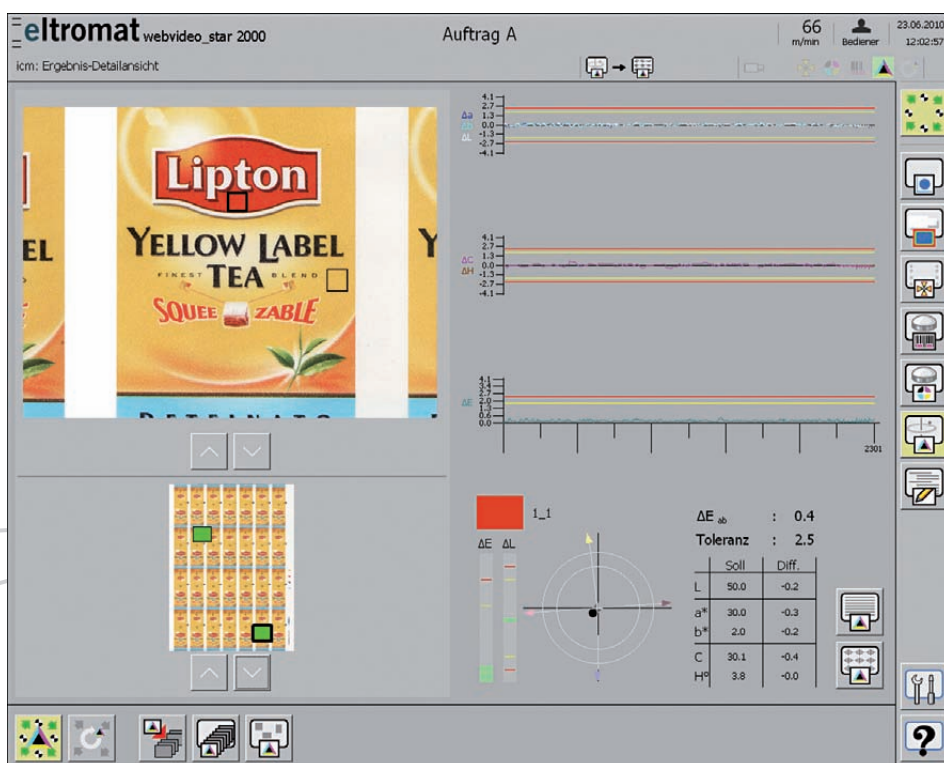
eltromat webvideo_star 2000

Auftrag A

66 m/min

Bediener

23.06.2010 12:02:57

icm: Ergebnis-Detailansicht

Lipton

YELLOW LABEL

FINEST TEA BLEND

SQUEE ZABLE

EL

Y

Δa
Δb
ΔL

4.1
2.7
1.3
0.0
-1.3
-2.7
-4.1

ΔC
ΔH

4.1
2.7
1.3
0.0
-1.3
-2.7
-4.1

ΔE

4.1
3.4
2.7
2.0
1.3
0.6
0.0

2301

1_1

ΔE ΔL

$\Delta E_{ab}$ : 0.4

Toleranz : 2.5

| | Soll | Diff. |
|---|---|---|
| L | 50.0 | -0.2 |
| a* | 30.0 | -0.3 |
| b* | 2.0 | -0.2 |
| C | 30.1 | -0.4 |
| H° | 3.8 | -0.0 |

?